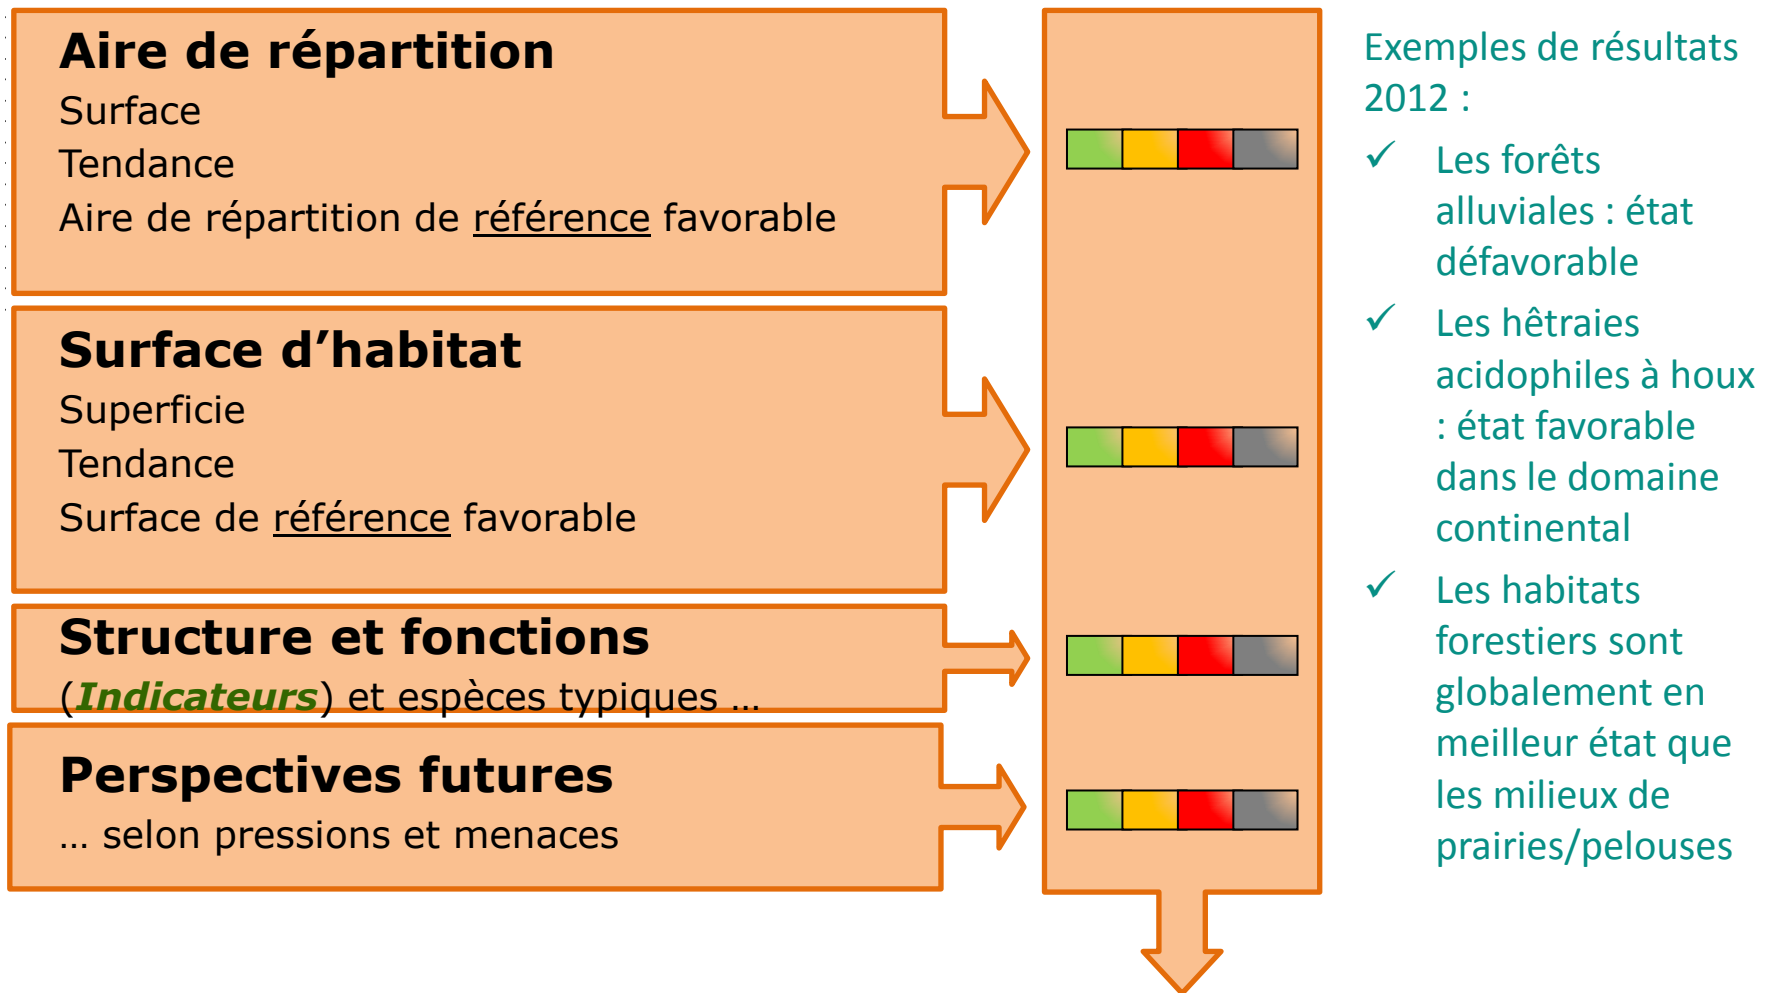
Aire de répartition
Surface
Tendance
Aire de répartition de référence favorable

Surface d’habitat
Superficie
Tendance
Surface de référence favorable

Structure et fonctions
(Indicateurs) et espèces typiques …

Perspectives futures
… selon pressions et menaces

Exemples de résultats 2012 :

✓ Les forêts alluviales : état défavorable

✓ Les hêtraies acidophiles à houx : état favorable dans le domaine continental

✓ Les habitats forestiers sont globalement en meilleur état que les milieux de prairies/pelouses